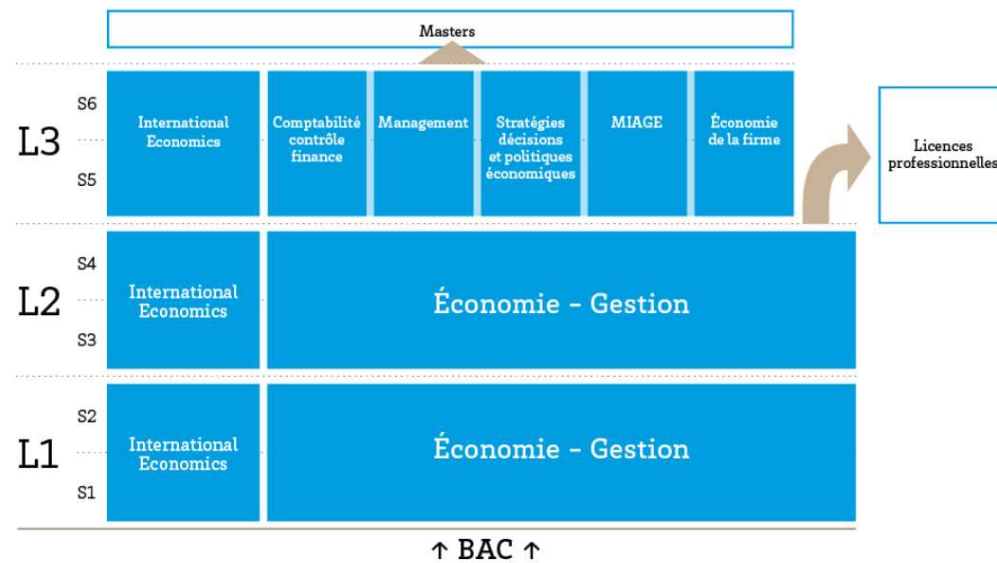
Masters

L3
S6
S5

International Economics

Comptabilité contrôle finance

Management

Stratégies décisions et politiques économiques

MIAGE

Économie de la firme

Licences professionnelles

L2
S4
S3

International Economics

Économie – Gestion

L1
S2
S1

International Economics

Économie – Gestion

↑ BAC ↑